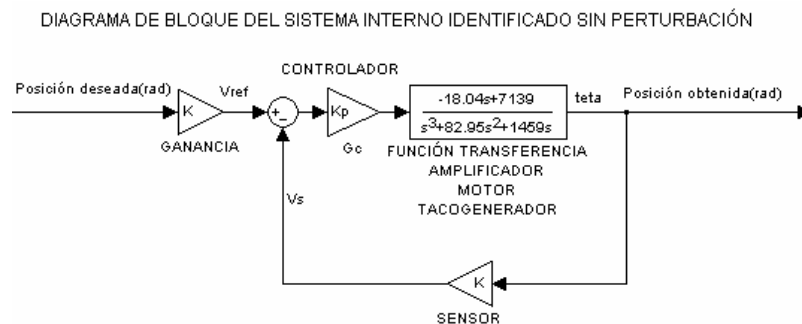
DIAGRAMA DE BLOQUE DEL SISTEMA INTERNO IDENTIFICADO SIN PERTURBACIÓN

CONTROLADOR

Posición deseada(rad)

K

Vref

+
-

Kp

$\frac{-18.04s+7139}{s^3+82.95s^2+1459s}$

teta

Posición obtenida(rad)

GANANCIA

Gc

FUNCIÓN TRANSFERENCIA
AMPLIFICADOR
MOTOR
TACOGENERADOR

Vs

K

SENSOR